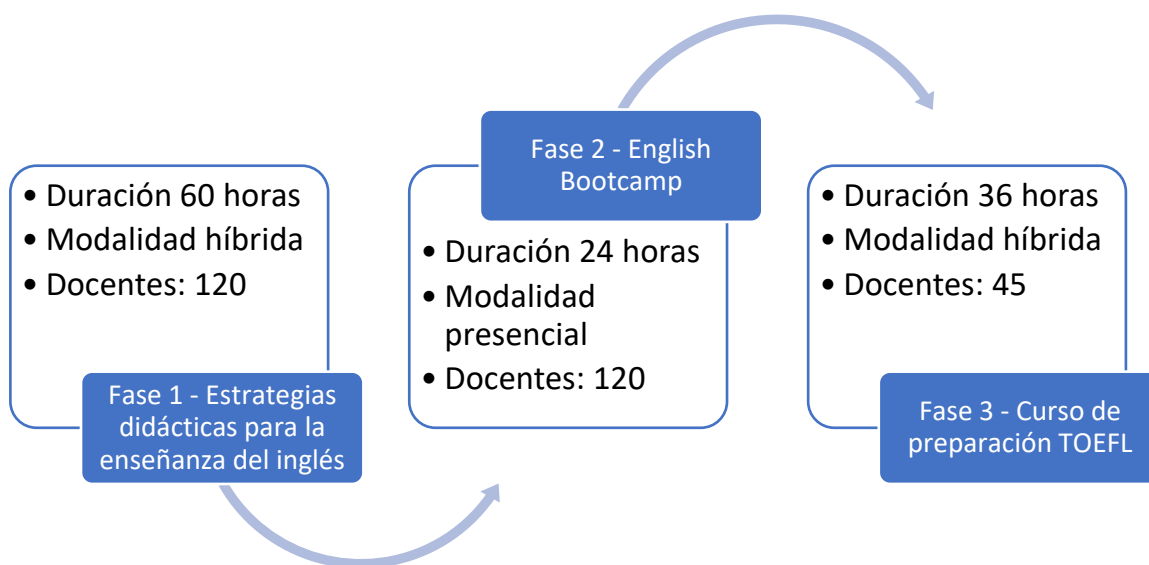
• Duración 60 horas
• Modalidad híbrida
• Docentes: 120

Fase 1 - Estrategias didácticas para la enseñanza del inglés

Fase 2 - English Bootcamp

• Duración 24 horas
• Modalidad presencial
• Docentes: 120

• Duración 36 horas
• Modalidad híbrida
• Docentes: 45

Fase 3 - Curso de preparación TOEFL